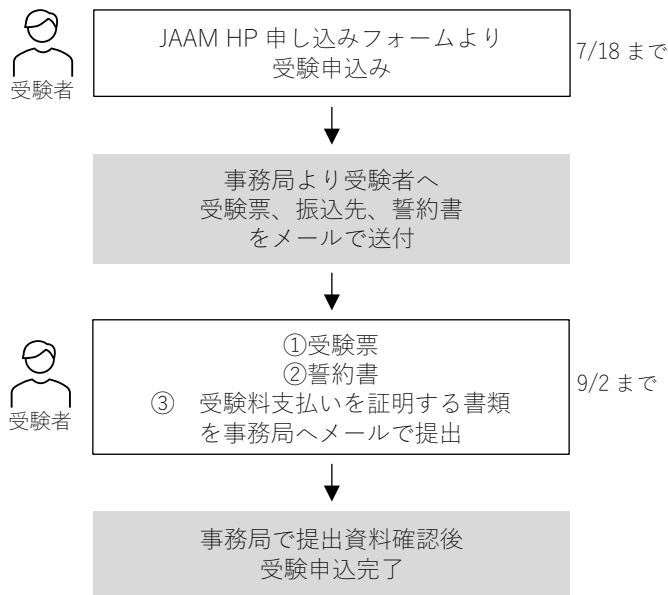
受験者

JAAM HP 申し込みフォームより
受験申込み

7/18 まで

事務局より受験者へ
受験票、振込先、誓約書
をメールで送付

受験者

①受験票
②誓約書
③ 受験料支払いを証明する書類
を事務局へメールで提出

9/2 まで

事務局で提出資料確認後
受験申込完了